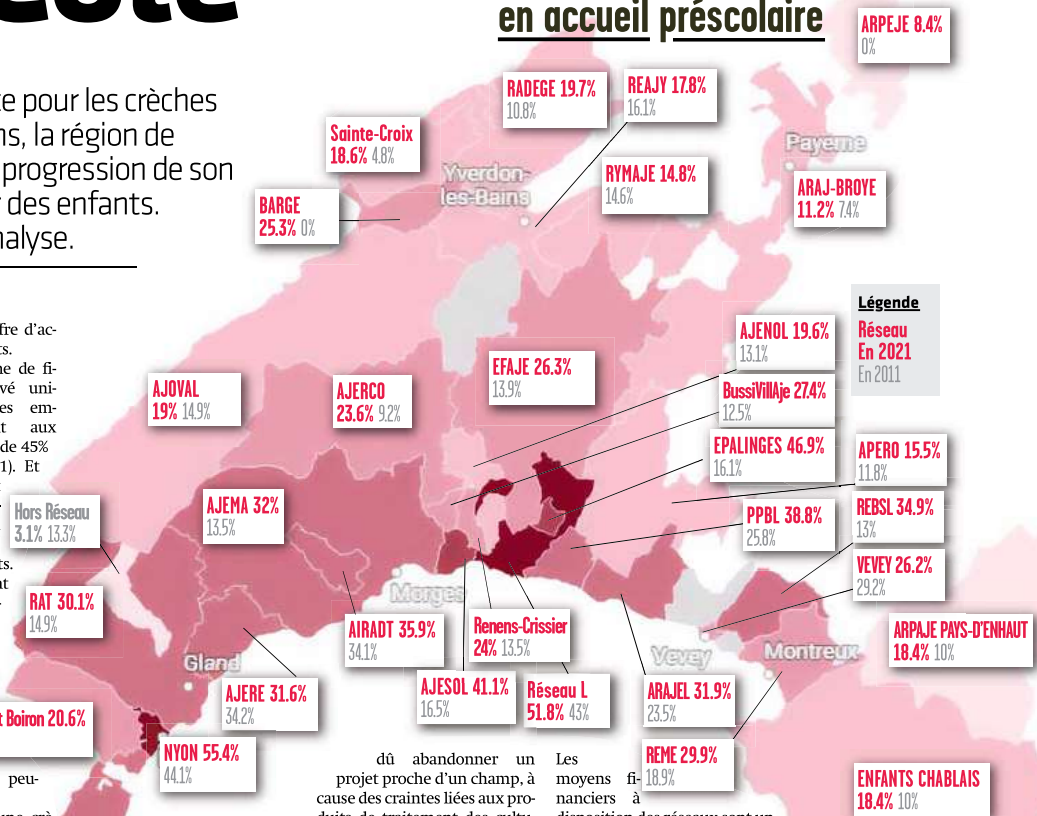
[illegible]

en accueil préscolaire

te pour les crèches ns, la région de progression de son des enfants. nalyse.

fre d'ac- ts. ne de fi- vé uni- es em- t aux de 45% 1). Et

s. nt

peu-

ARPEJE 8.4%
0%

RADEGE 19.7%
10.8%

REAJY 17.8%
16.1%

Sainte-Croix
18.6% 4.8%

Yverdon-les-Bains

Payerne

RYMAJE 14.8%
14.6%

ARAJ-BROYE
11.2% 7.4%

BARGE
25.3% 0%

Légende
Réseau
En 2021
En 2011

AJENOL 19.6%
13.1%

EFAJE 26.3%
13.9%

BussiVillAje 27.4%
12.5%

AJOVAL
19% 14.9%

AJERCO
23.6% 9.2%

EPALINGES 46.9%
16.1%

APERO 15.5%
11.8%

Hors Réseau
3.1% 13.3%

AJEMA 32%
13.5%

PPBL 38.8%
25.8%

REBSL 34.9%
13%

VEVEY 26.2%
29.2%

Morges

RAT 30.1%
14.9%

AIRADT 35.9%
34.1%

Renens-Crissier
24% 13.5%

ARPAJE PAYS-D'ENHAUT
18.4% 10%

Gland

Vevey

Montreux

AJESOL 41.1%
16.5%

Réseau L
51.8% 43%

ARAJEL 31.9%
23.5%

AJERE 31.6%
34.2%

t Boiron 20.6%

NYON 55.4%
44.1%

REME 29.9%
18.9%

ENFANTS CHABLAIS
18.4% 10%

dû abandonner un projet proche d'un champ, à cause des craintes liées aux produits de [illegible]

Les moyens financiers à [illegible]